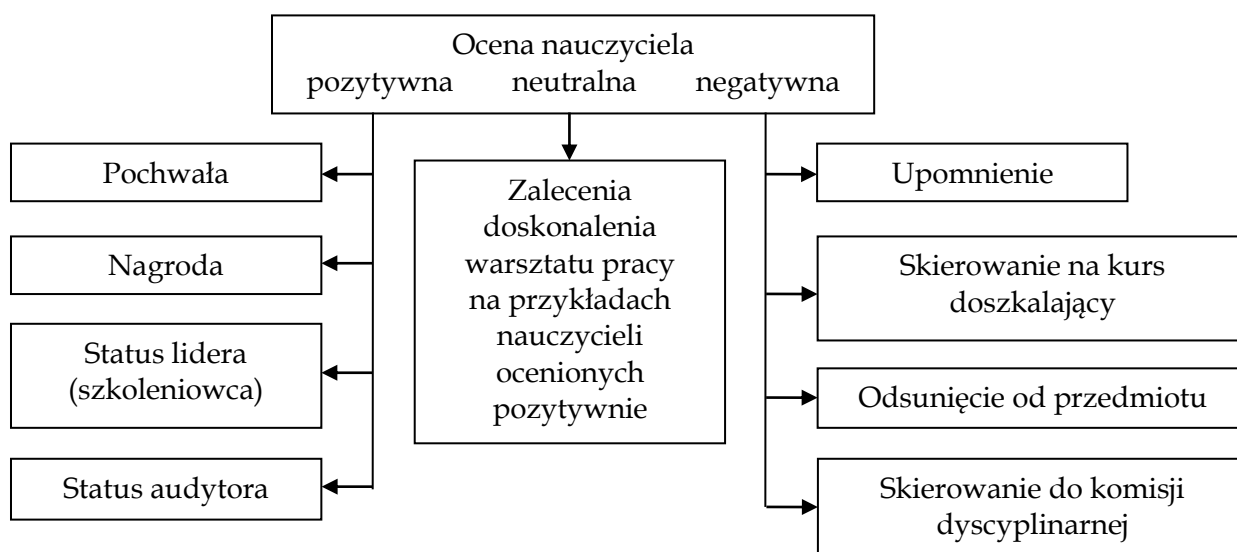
Ocena nauczyciela
pozytywna neutralna negatywna

Pochwała

Nagroda

Status lidera (szkoleniowca)

Status audytora

Zalecenia doskonalenia warsztatu pracy na przykładach nauczycieli ocenionych pozytywnie

Upomnienie

Skierowanie na kurs doszkalający

Odsunięcie od przedmiotu

Skierowanie do komisji dyscyplinarnej